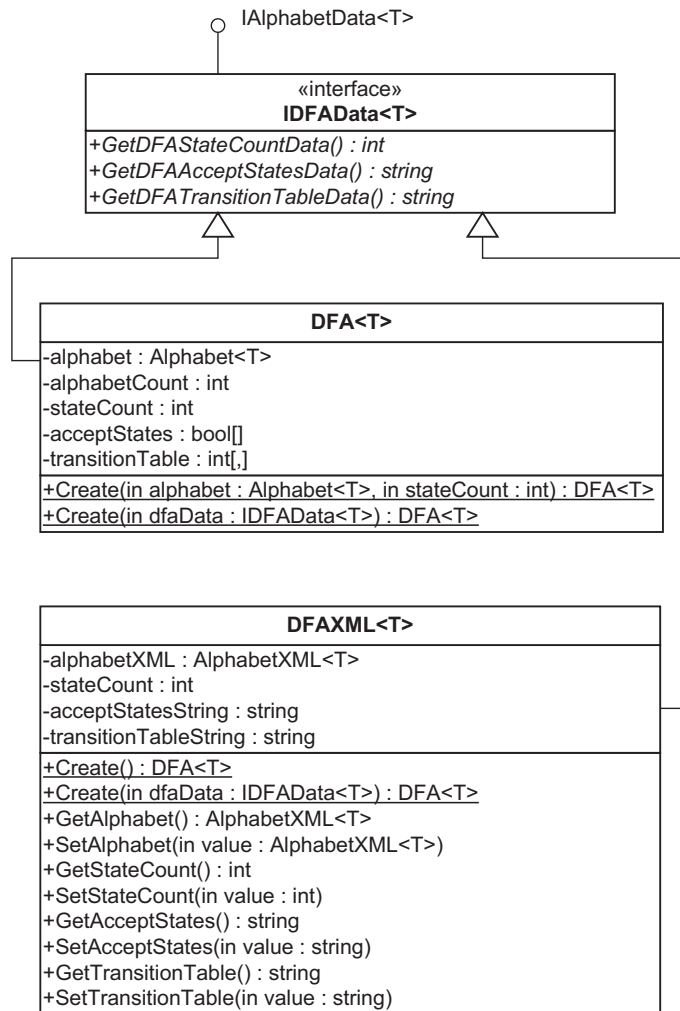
IAlphabetData<T>

«interface»
**IDFAData<T>**

+GetDFAStateCountData() : int
+GetDFAAcceptStatesData() : string
+GetDFATransitionTableData() : string

**DFA<T>**

-alphabet : Alphabet<T>
-alphabetCount : int
-stateCount : int
-acceptStates : bool[]
-transitionTable : int[,]
+Create(in alphabet : Alphabet<T>, in stateCount : int) : DFA<T>
+Create(in dfaData : IDFAData<T>) : DFA<T>

**DFAXML<T>**

-alphabetXML : AlphabetXML<T>
-stateCount : int
-acceptStatesString : string
-transitionTableString : string
+Create() : DFA<T>
+Create(in dfaData : IDFAData<T>) : DFA<T>
+GetAlphabet() : AlphabetXML<T>
+SetAlphabet(in value : AlphabetXML<T>)
+GetStateCount() : int
+SetStateCount(in value : int)
+GetAcceptStates() : string
+SetAcceptStates(in value : string)
+GetTransitionTable() : string
+SetTransitionTable(in value : string)